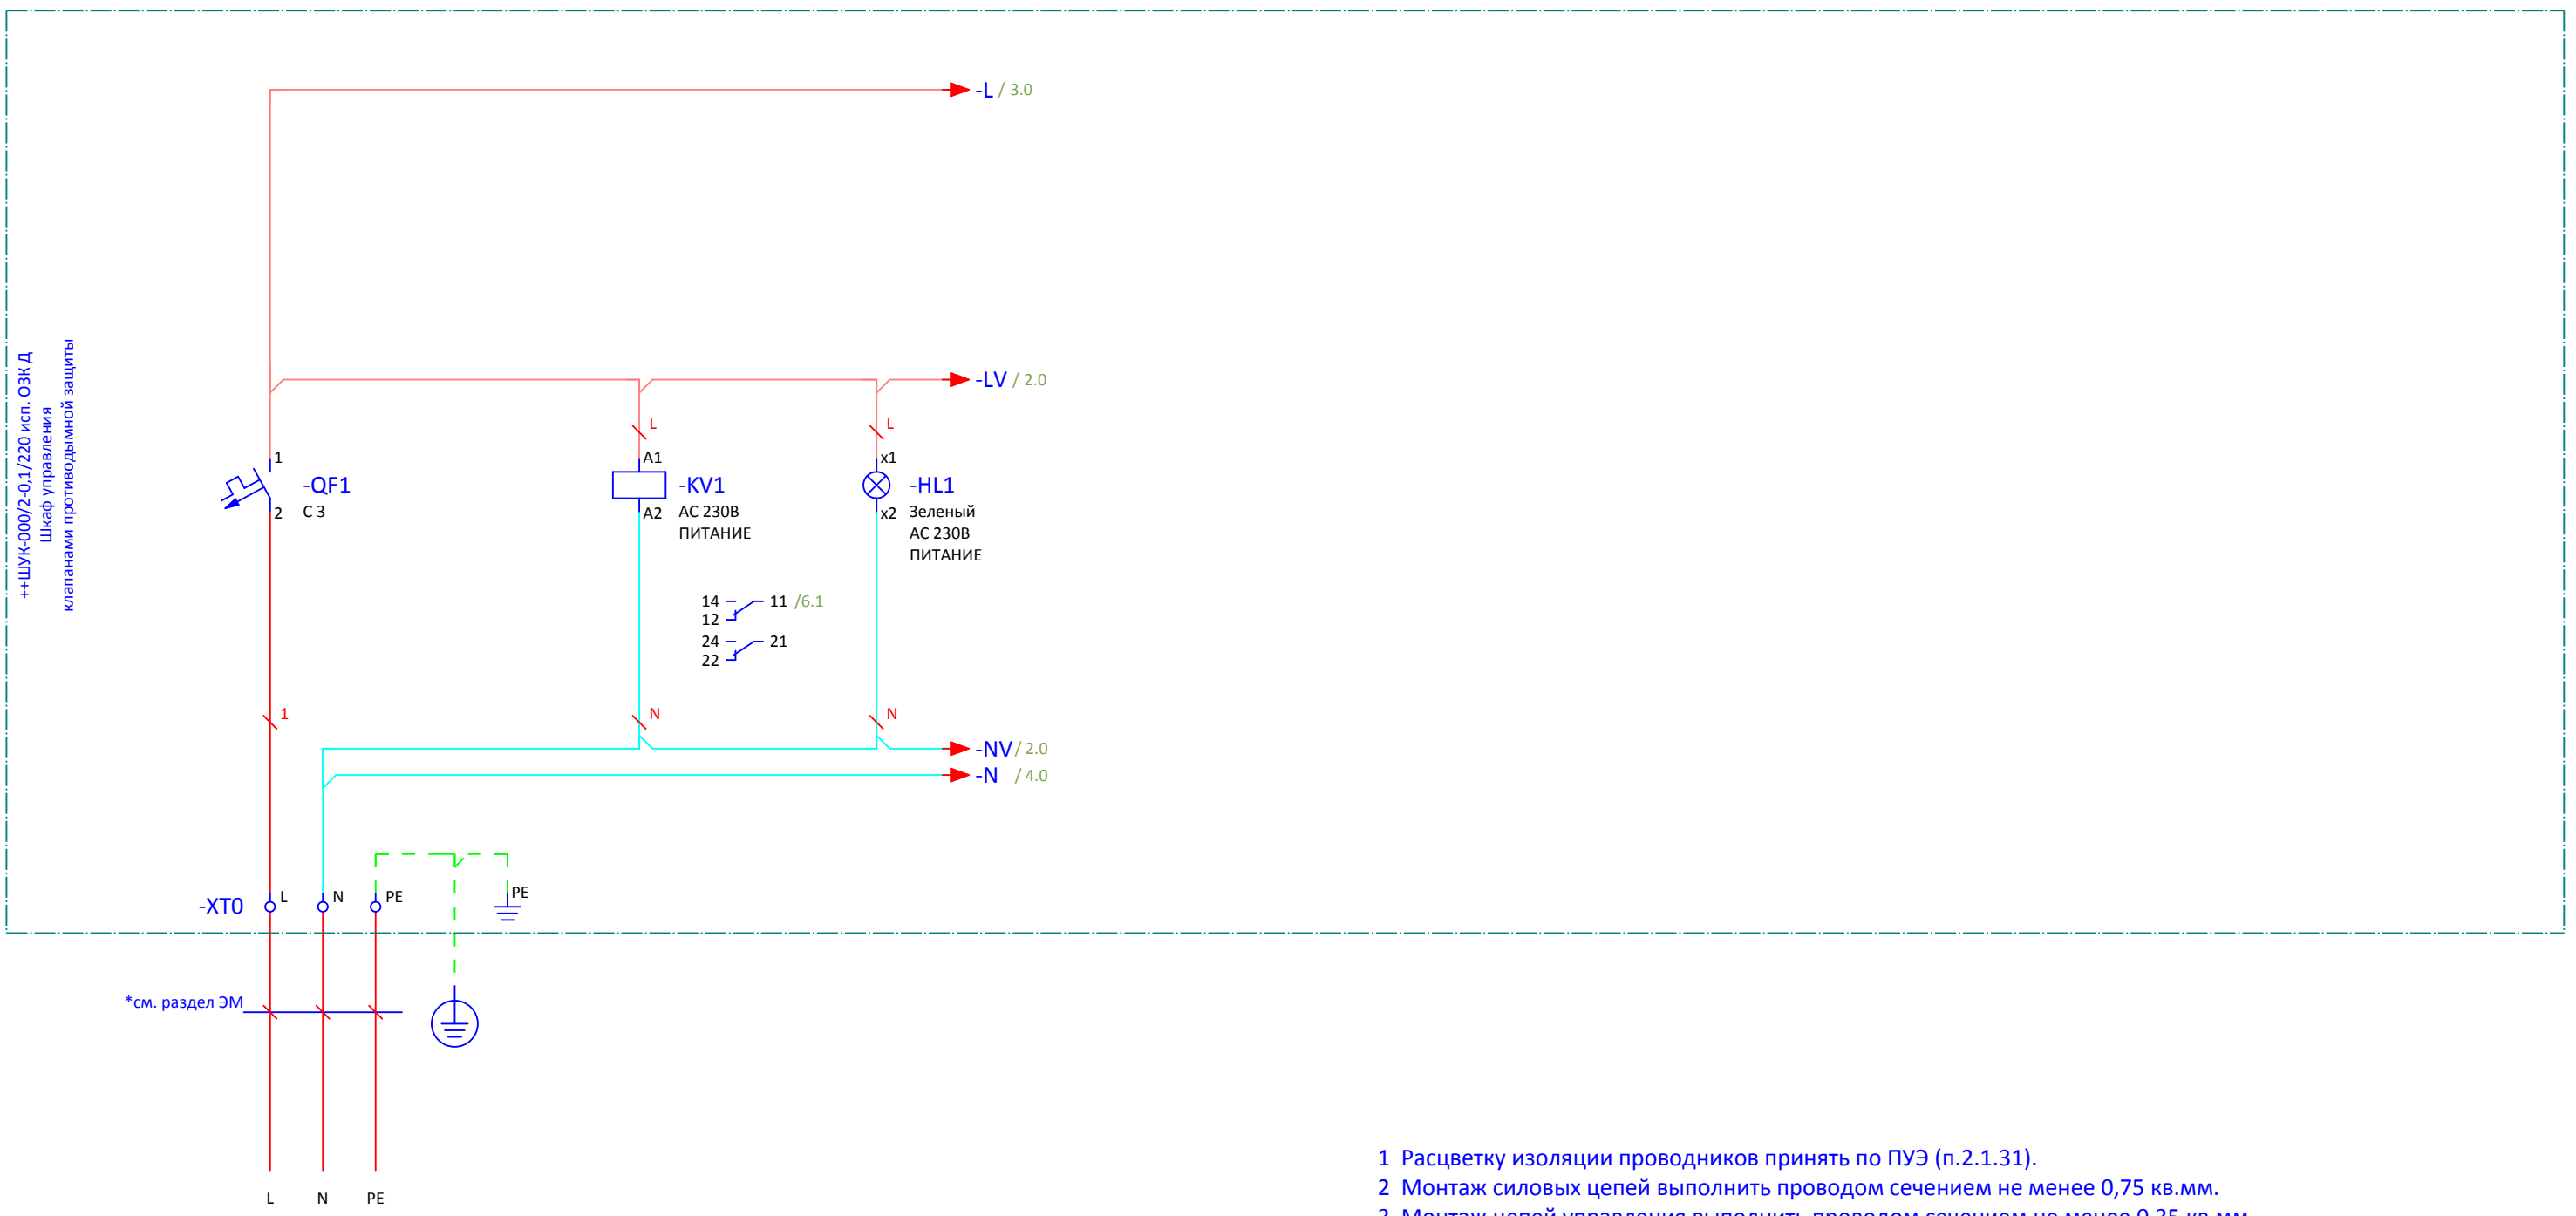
-L / 3.0

-LV / 2.0

++ШУК-000/2-0,1/220 исп. ОЗК Д
Шкаф управления
клапанами противодымной защиты

L
L

1
-QF1
2
C 3

A1
-KV1
A2
AC 230В
ПИТАНИЕ

x1
-HL1
x2
Зеленый
AC 230В
ПИТАНИЕ

14
12
11 /6.1
24
22
21

1
N
N

-NV / 2.0
-N / 4.0

-XT0
L
N
PE
PE

*см. раздел ЭМ

L
N
PE

1 Расцветку изоляции проводников принять по ПУЭ (п.2.1.31).
2 Монтаж силовых цепей выполнить проводом сечением не менее 0,75 кв.мм.
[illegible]